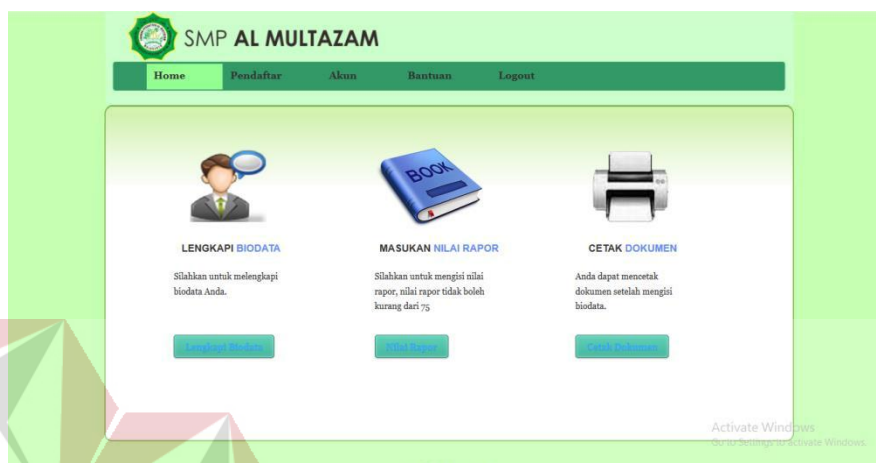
SMP AL MULTAZAM

Home Pendaftar Akun Bantuan Logout

BOOK

LENGKAPI BIODATA

Silahkan untuk melengkapi biodata Anda.

Lengkapi Biodata

MASUKAN NILAI RAPOR

Silahkan untuk mengisi nilai rapor, nilai rapor tidak boleh kurang dari 75

Nilai Rapor

CETAK DOKUMEN

Anda dapat mencetak dokumen setelah mengisi biodata.

Cetak Dokumen

Activate Windows
Go to Settings to activate Windows.